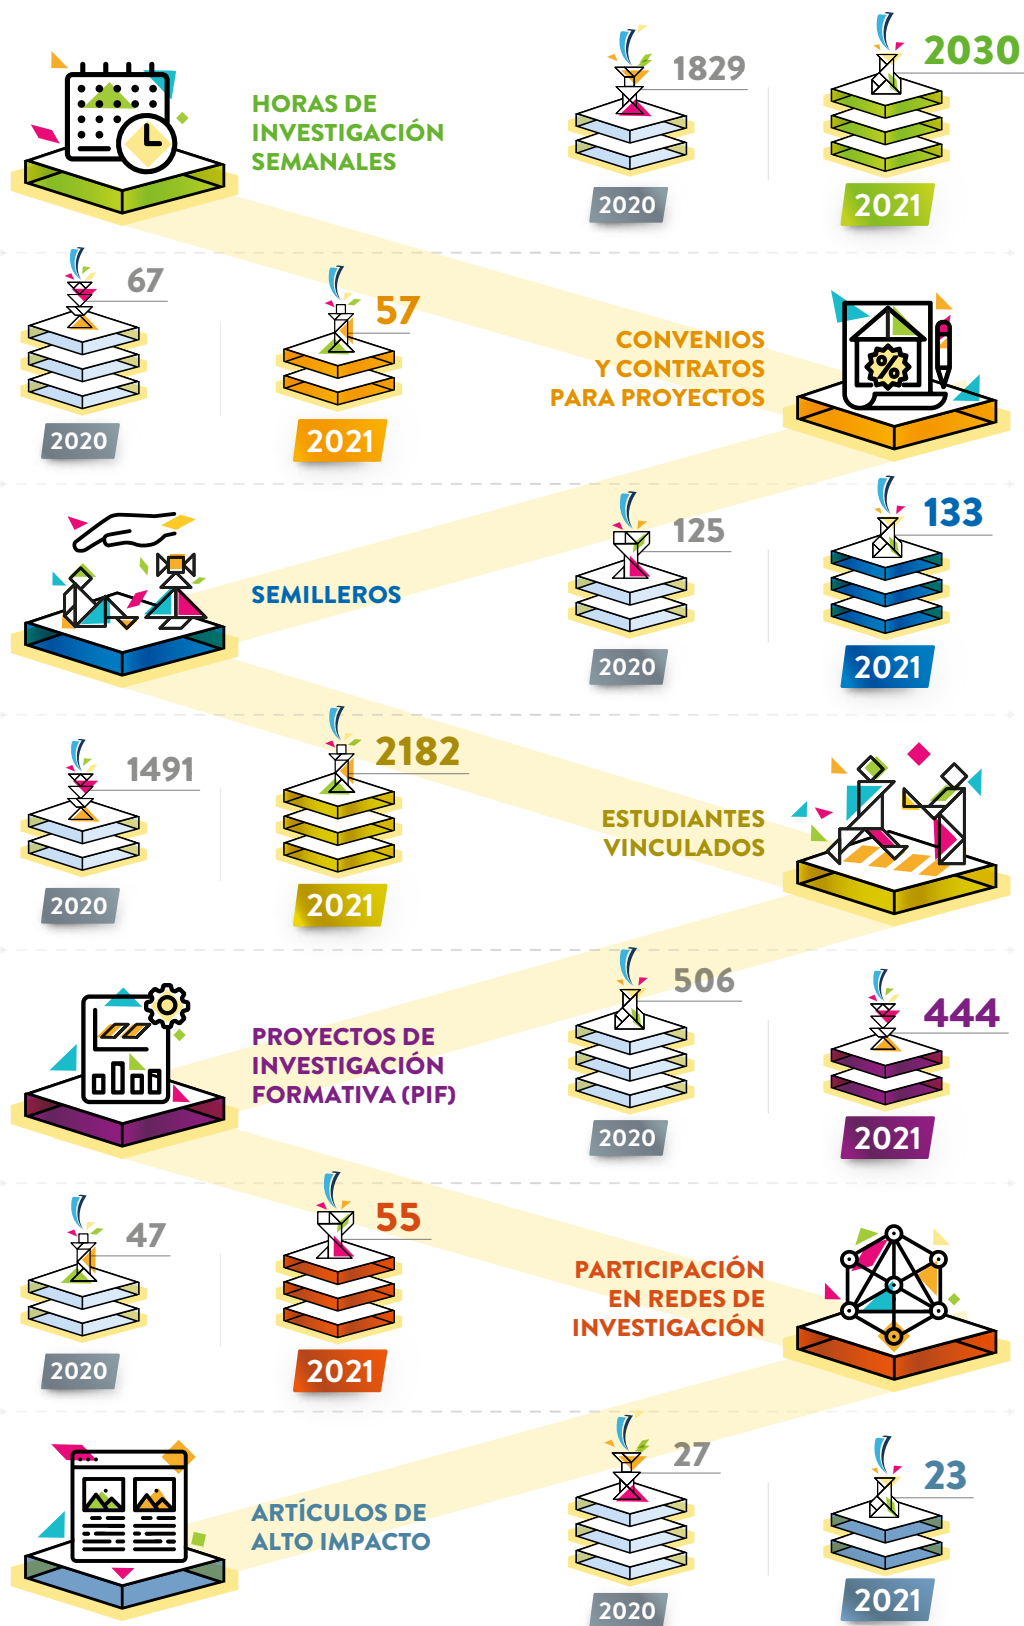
HORAS DE INVESTIGACIÓN SEMANALES

1829
2020

2030
2021

67
2020

57
2021

CONVENIOS Y CONTRATOS PARA PROYECTOS

SEMILLEROS

125
2020

133
2021

1491
2020

2182
2021

ESTUDIANTES VINCULADOS

PROYECTOS DE INVESTIGACIÓN FORMATIVA (PIF)

506
2020

444
2021

47
2020

55
2021

PARTICIPACIÓN EN REDES DE INVESTIGACIÓN

ARTÍCULOS DE ALTO IMPACTO

27
2020

23
2021